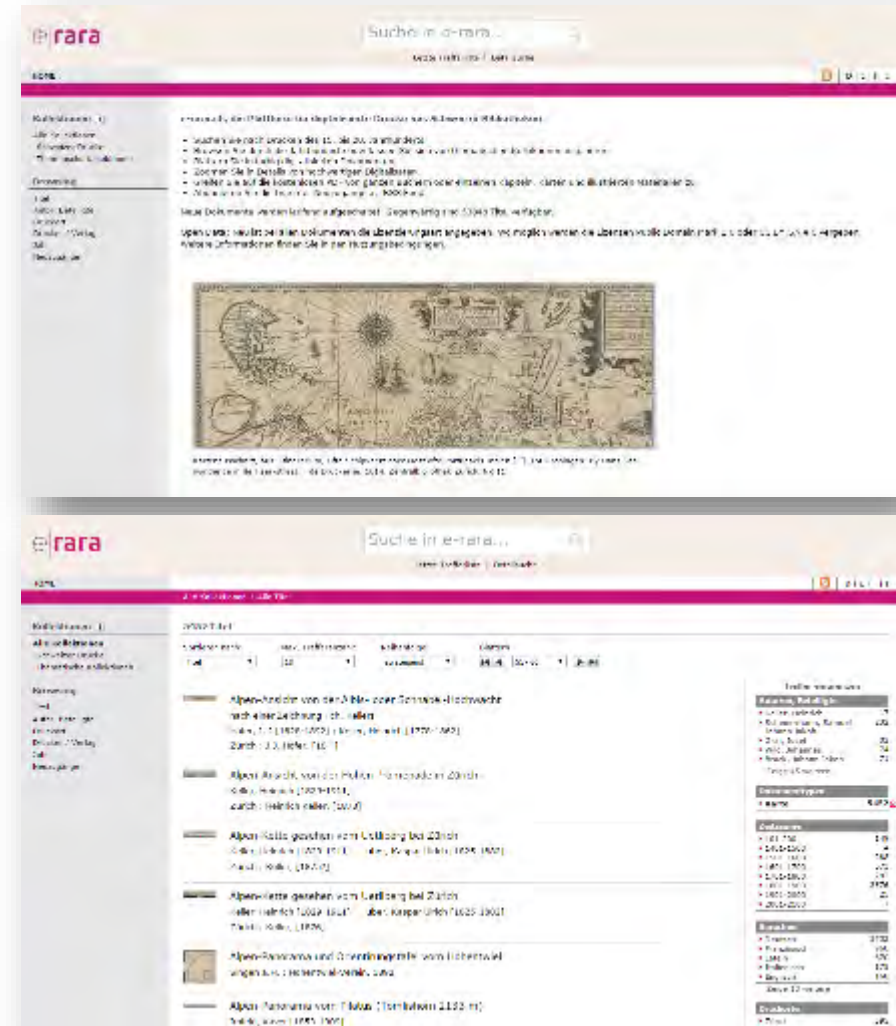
e|rara

Suche in e-rara...

Home

Suche in e-rara...

Home

Alpen-Ansicht von der Albis- oder Schnabel-Hochwacht nach einer Zeichnung Joh. Keller

Alpen-Ansicht von der Hohen Promenade in Zürich

Alpen-Kette gesehen vom Uetliberg bei Zürich

Alpen-Kette gesehen vom Uetliberg bei Zürich

Alpen-Panorama und Orientierungstafel vom Hohentwiel

Alpen-Panorama vom Titlis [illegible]